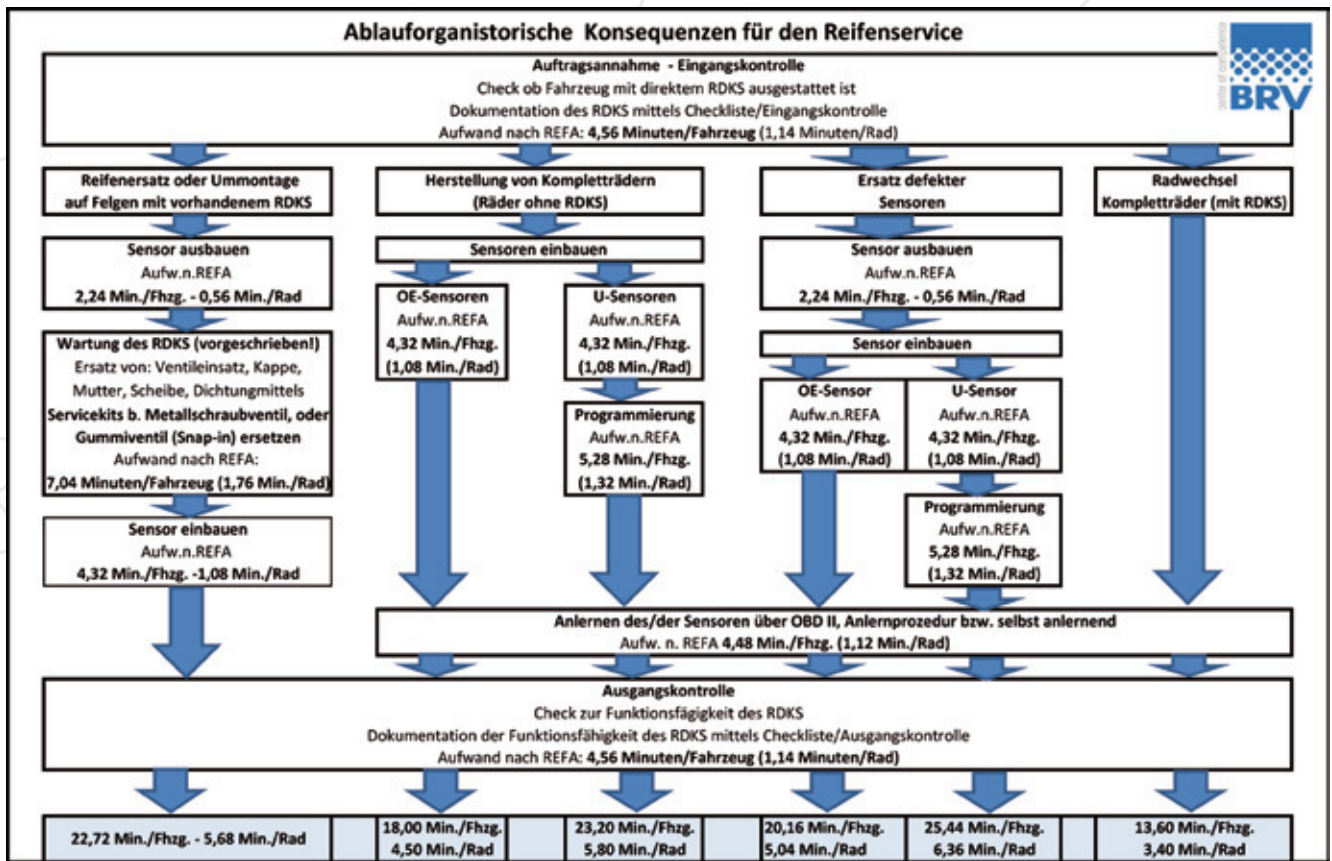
Ablauforganistorische Konsequenzen für den Reifenservice

BRV

Auftragsannahme - Eingangskontrolle
Check ob Fahrzeug mit direktem RDKS ausgestattet ist
Dokumentation des RDKS mittels Checkliste/Eingangskontrolle
Aufwand nach REFA: 4,56 Minuten/Fahrzeug (1,14 Minuten/Rad)

Reifenersatz oder Ummontage auf Felgen mit vorhandenem RDKS

Sensor ausbauen
Aufw.n.REFA
2,24 Min./Fhzg. - 0,56 Min./Rad

Wartung des RDKS (vorgeschrieben!)
Ersatz von: Ventileinsatz, Kappe, Mutter, Scheibe, Dichtungmittels
Servicekits b. Metallschraubventil, oder Gummiventil (Snap-in) ersetzen
Aufwand nach REFA:
7,04 Minuten/Fahrzeug (1,76 Min./Rad)

Sensor einbauen
Aufw.n.REFA
4,32 Min./Fhzg. -1,08 Min./Rad

Herstellung von Kompletträdern (Räder ohne RDKS)

Sensoren einbauen

OE-Sensoren
Aufw.n.REFA
4,32 Min./Fhzg.
(1,08 Min./Rad)

U-Sensoren
Aufw.n.REFA
4,32 Min./Fhzg.
(1,08 Min./Rad)

Programmierung
Aufw.n.REFA
5,28 Min./Fhzg.
(1,32 Min./Rad)

Ersatz defekter Sensoren

Sensor ausbauen
Aufw.n.REFA
2,24 Min./Fhzg. - 0,56 Min./Rad

Sensor einbauen

OE-Sensor
Aufw.n.REFA
4,32 Min./Fhzg.
(1,08 Min./Rad)

U-Sensor
Aufw.n.REFA
4,32 Min./Fhzg.
(1,08 Min./Rad)

Programmierung
Aufw.n.REFA
5,28 Min./Fhzg.
(1,32 Min./Rad)

Radwechsel
Kompletträder (mit RDKS)

Anlernen des/der Sensoren über OBD II, Anlernprozedur bzw. selbst anlernend
Aufw. n. REFA 4,48 Min./Fhzg. (1,12 Min./Rad)

Ausgangskontrolle
Check zur Funktionsfägigkeit des RDKS
Dokumentation der Funktionsfähigkeit des RDKS mittels Checkliste/Ausgangskontrolle
Aufwand nach REFA: 4,56 Minuten/Fahrzeug (1,14 Minuten/Rad)

| 22,72 Min./Fhzg. - 5,68 Min./Rad | 18,00 Min./Fhzg. 4,50 Min./Rad | 23,20 Min./Fhzg. 5,80 Min./Rad | 20,16 Min./Fhzg. 5,04 Min./Rad | 25,44 Min./Fhzg. 6,36 Min./Rad | 13,60 Min./Fhzg. 3,40 Min./Rad |